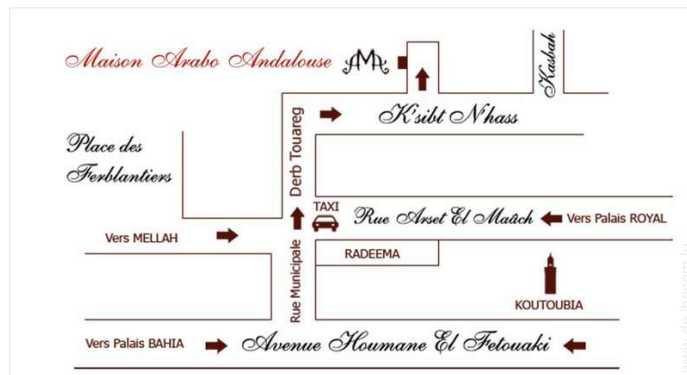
Maison Arabo Andalouse
AMA
Kasbah
K'sibt N'hass
Derb Touareg
Place des Ferblantiers
TAXI
Rue Arset El Maâch
Vers Palais ROYAL
Vers MELLAH
RADEEMA
Rue Municipale
KOUTOUBIA
Vers Palais BAHIA
Avenue Houmane El Fetouaki
www.de-itecom.fr